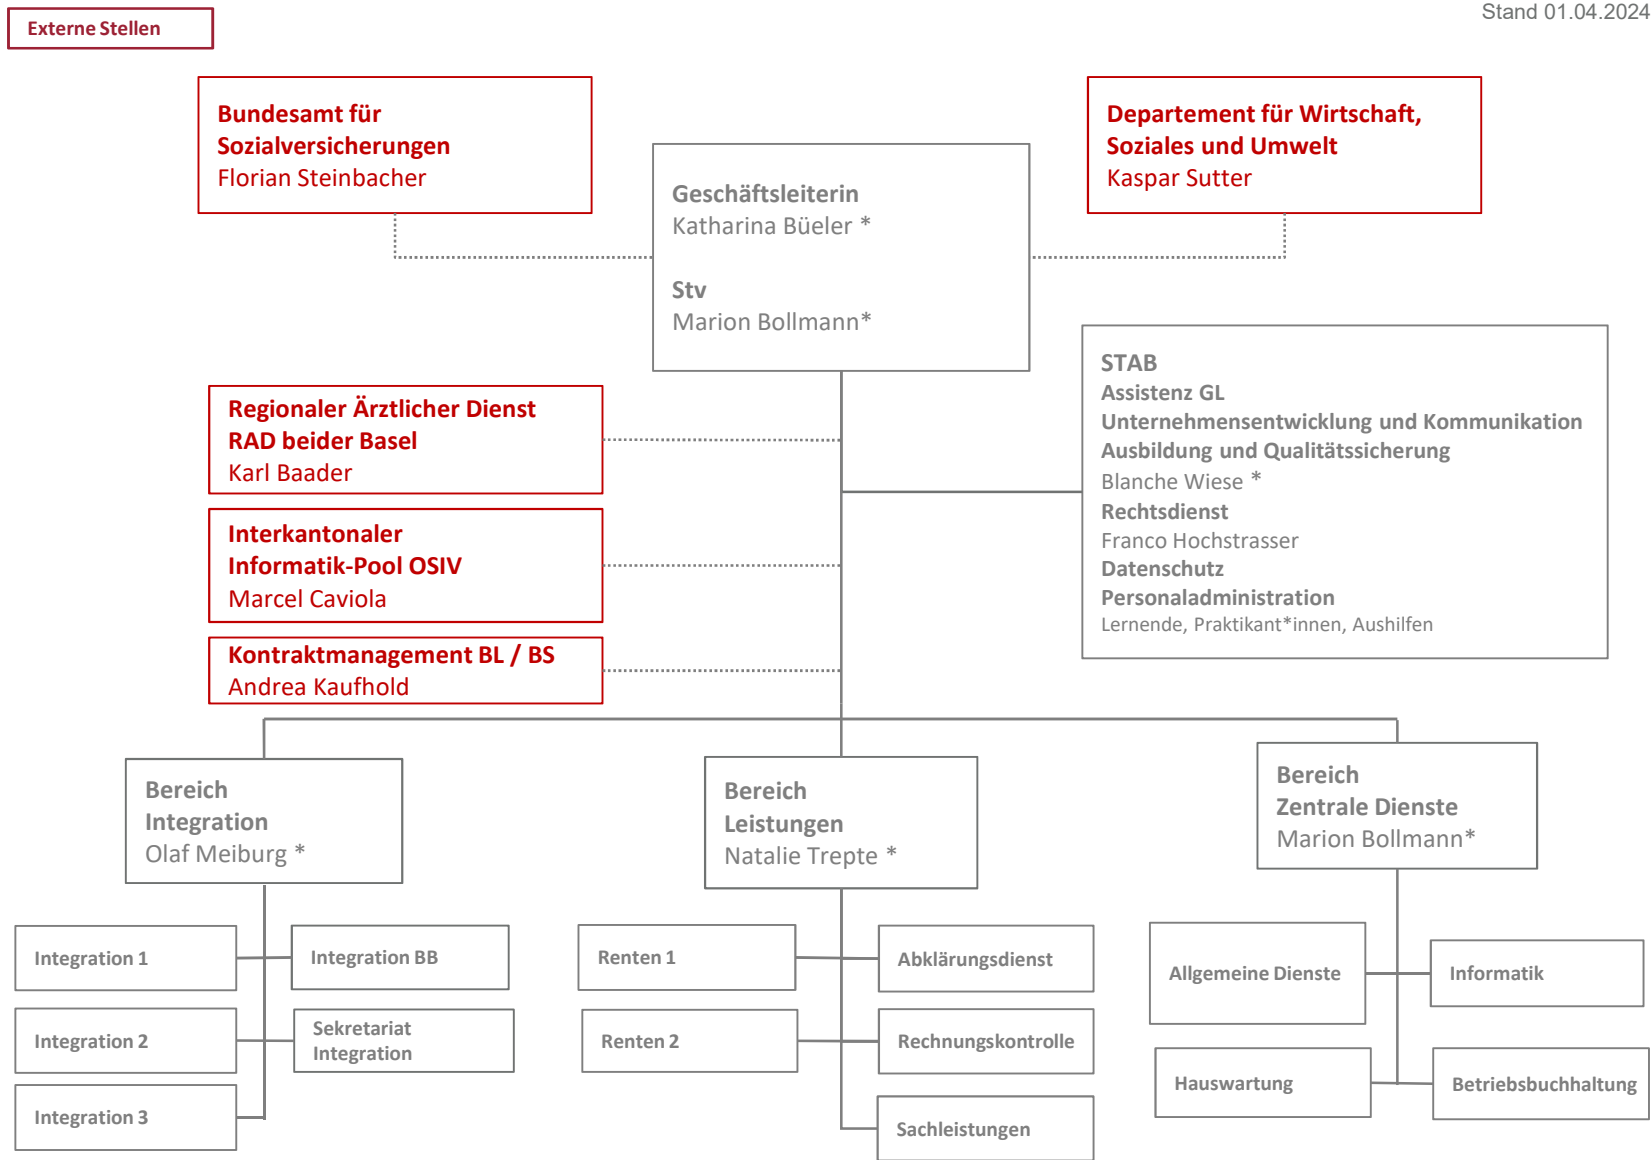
Externe Stellen

Stand 01.04.2024

Bundesamt für Sozialversicherungen
Florian Steinbacher

Geschäftsleiterin
Katharina Büeler *

Stv
Marion Bollmann*

Departement für Wirtschaft, Soziales und Umwelt
Kaspar Sutter

Regionaler Ärztlicher Dienst
RAD beider Basel
Karl Baader

STAB
Assistenz GL
Unternehmensentwicklung und Kommunikation
Ausbildung und Qualitätssicherung
Blanche Wiese *
Rechtsdienst
Franco Hochstrasser
Datenschutz
Personaladministration
Lernende, Praktikant*innen, Aushilfen

Interkantonaler Informatik-Pool OSIV
Marcel Caviola

Kontraktmanagement BL / BS
Andrea Kaufhold

Bereich Integration
Olaf Meiburg *

Bereich Leistungen
Natalie Trepte *

Bereich Zentrale Dienste
Marion Bollmann*

Integration 1

Integration BB

Integration 2

Sekretariat Integration

Integration 3

Renten 1

Abklärungsdienst

Renten 2

Rechnungskontrolle

Sachleistungen

Allgemeine Dienste

Informatik

Hauswartung

Betriebsbuchhaltung